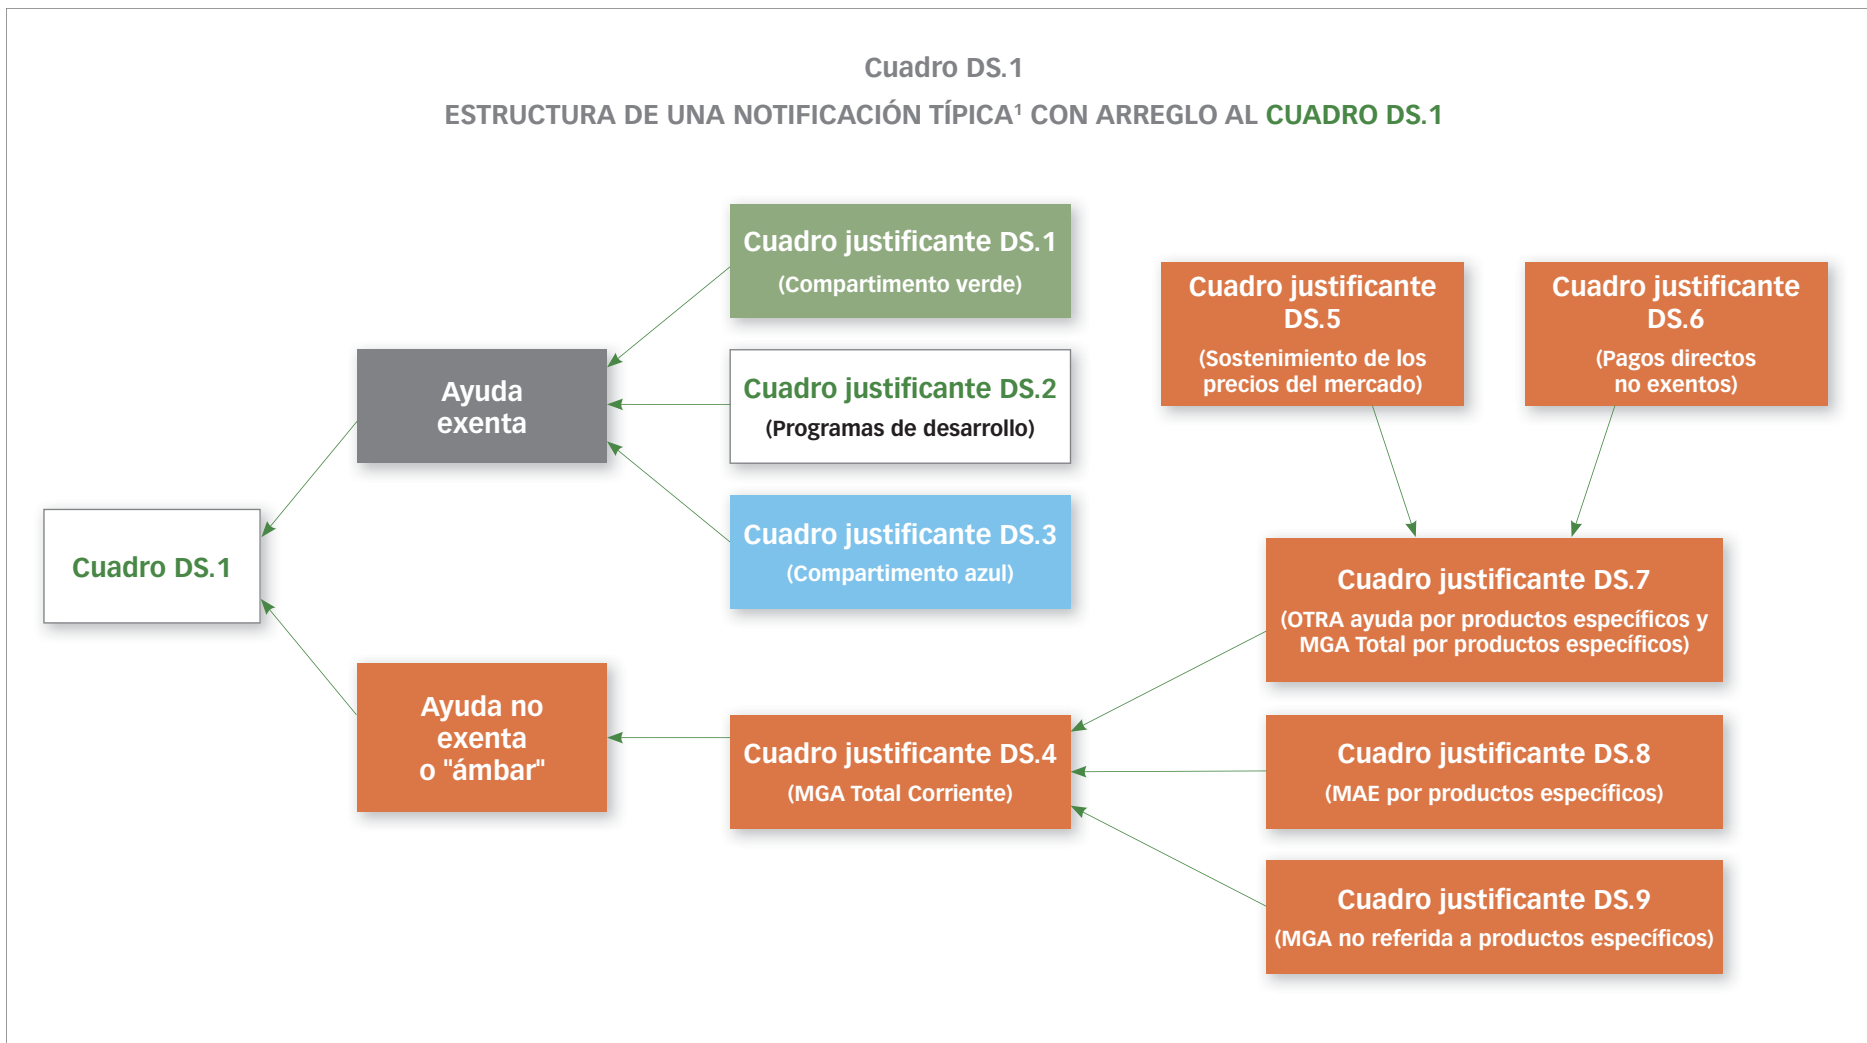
Cuadro DS.1

ESTRUCTURA DE UNA NOTIFICACIÓN TÍPICA$^{1}$ CON ARREGLO AL CUADRO DS.1

Cuadro justificante DS.1
(Compartimento verde)

Cuadro justificante DS.2
(Programas de desarrollo)

Cuadro justificante DS.3
(Compartimento azul)

Ayuda exenta

Cuadro DS.1

Ayuda no exenta o "ámbar"

Cuadro justificante DS.4
(MGA Total Corriente)

Cuadro justificante DS.5
(Sostenimiento de los precios del mercado)

Cuadro justificante DS.6
(Pagos directos no exentos)

Cuadro justificante DS.7
(OTRA ayuda por productos específicos y MGA Total por productos específicos)

Cuadro justificante DS.8
(MAE por productos específicos)

Cuadro justificante DS.9
(MGA no referida a productos específicos)